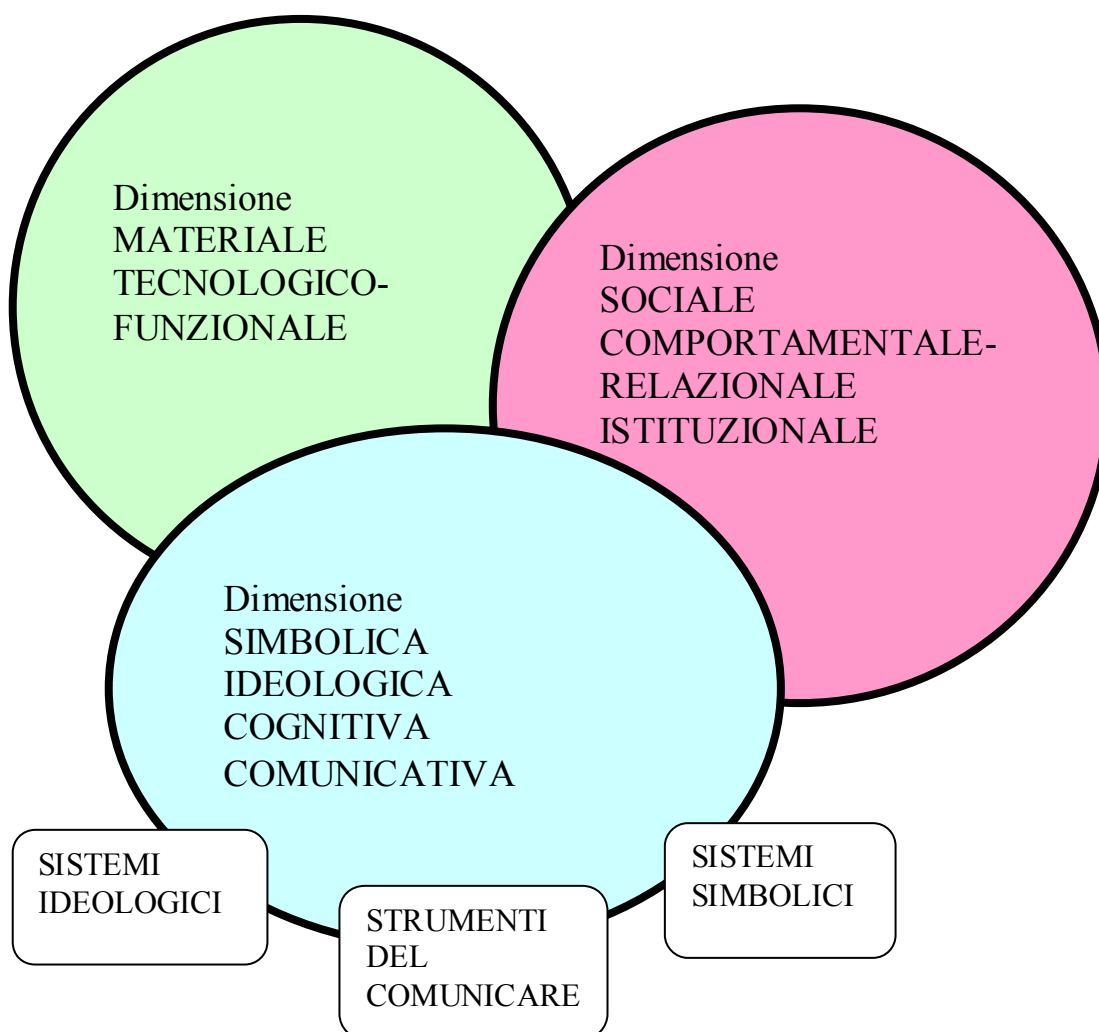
Dimensione
MATERIALE
TECNOLOGICO-
FUNZIONALE

Dimensione
SOCIALE
COMPORTAMENTALE-
RELAZIONALE
ISTITUZIONALE

Dimensione
SIMBOLICA
IDEOLOGICA
COGNITIVA
COMUNICATIVA

SISTEMI
IDEOLOGICI

STRUMENTI
DEL
COMUNICARE

SISTEMI
SIMBOLICI